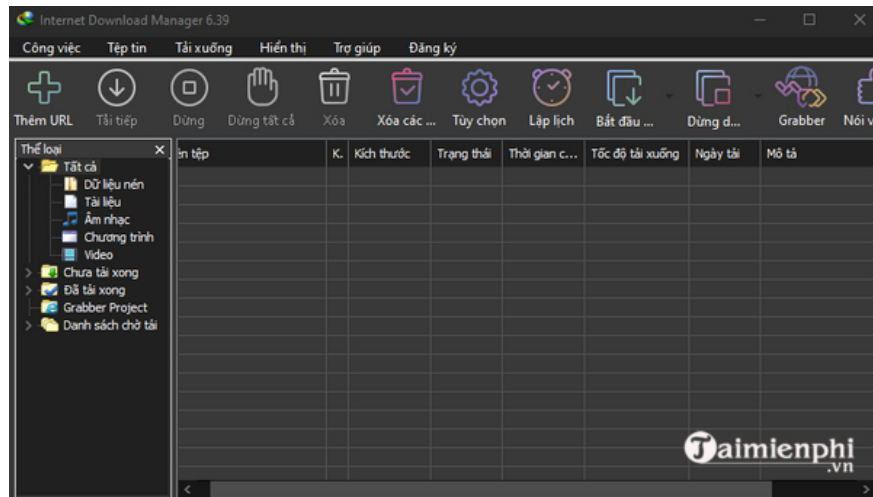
Internet Download Manager 6.39

Công việc Tệp tin Tải xuống Hiển thị Trợ giúp Đăng ký

Thêm URL Tải tiếp Dừng Dừng tất cả Xóa Xóa các ... Tùy chọn Lập lịch Bắt đầu ... Dừng d... Grabber Nói v

Thể loại
Tất cả
Dữ liệu nén
Tài liệu
Âm nhạc
Chương trình
Video
Chưa tải xong
Đã tải xong
Grabber Project
Danh sách chờ tải

| ên tệp | K. | Kích thước | Trạng thái | Thời gian c... | Tốc độ tải xuống | Ngày tải | Mô tả |
|---|---|---|---|---|---|---|---|

Taimienphi
.vn